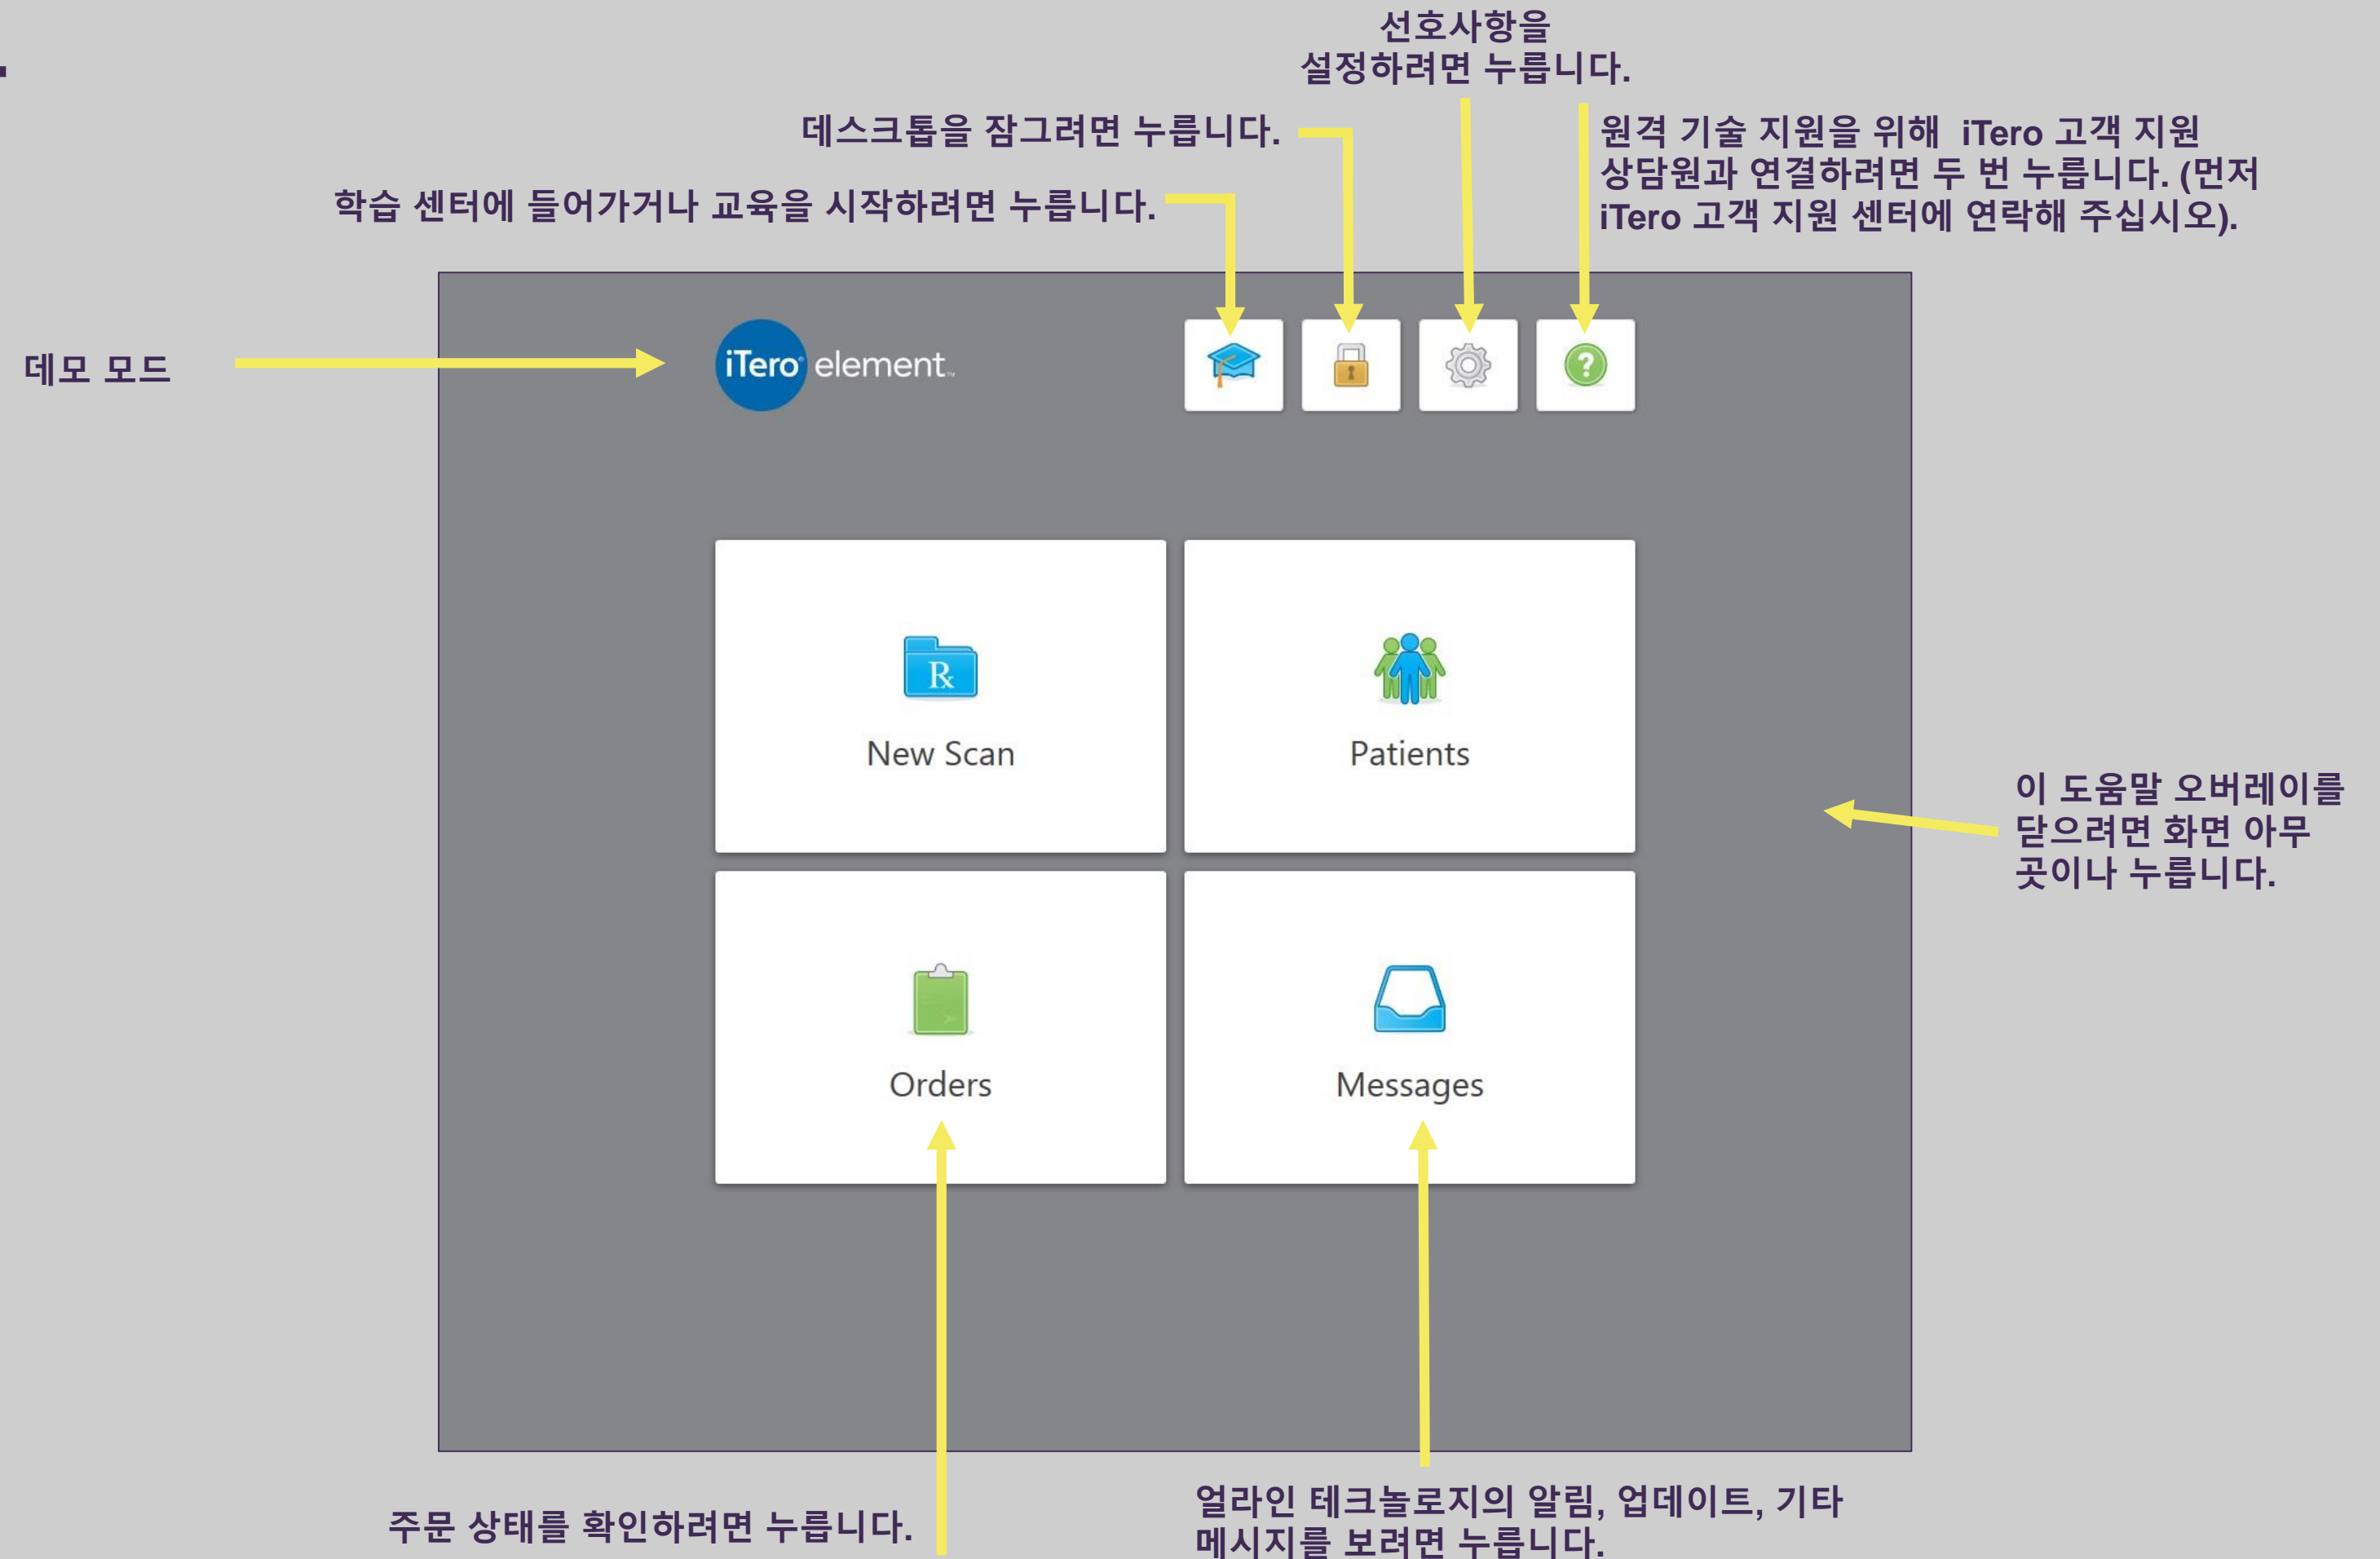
선호사항을 설정하려면 누릅니다.

데스크톱을 잠그려면 누릅니다.

원격 기술 지원을 위해 iTero 고객 지원 상담원과 연결하려면 두 번 누릅니다. (먼저 iTero 고객 지원 센터에 연락해 주십시오).

학습 센터에 들어가거나 교육을 시작하려면 누릅니다.

데모 모드

iTero element

New Scan

Patients

Orders

Messages

이 도움말 오버레이를 닫으려면 화면 아무 곳이나 누릅니다.

주문 상태를 확인하려면 누릅니다.

얼라인 테크놀로지의 알림, 업데이트, 기타 메시지를 보려면 누릅니다.